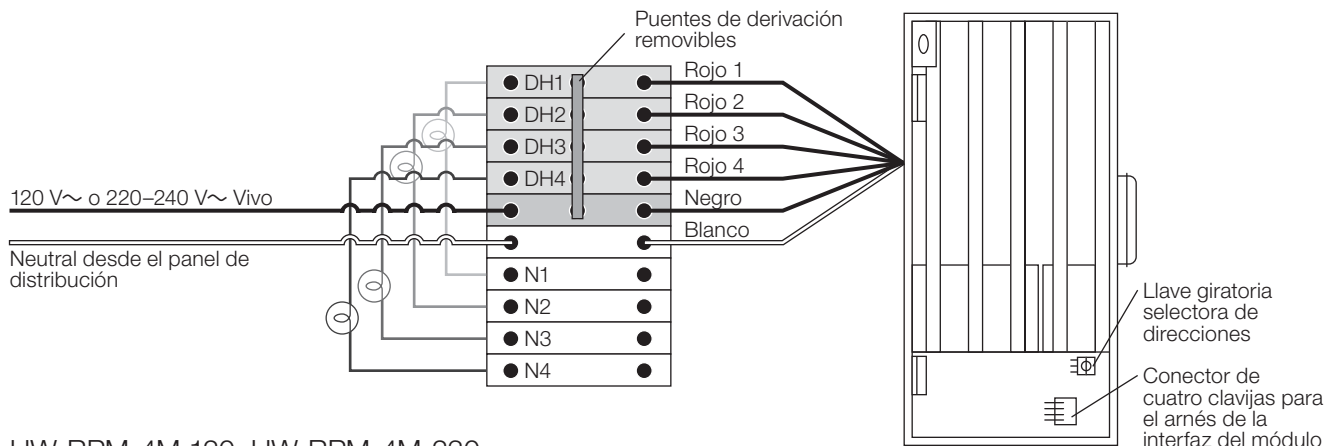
Puentes de derivación removibles

DH1
DH2
DH3
DH4
N1
N2
N3
N4

Rojo 1
Rojo 2
Rojo 3
Rojo 4
Negro
Blanco

120 V∼ o 220–240 V∼ Vivo

Neutral desde el panel de distribución

Llave giratoria selectora de direcciones

Conector de cuatro clavijas para el arnés de la interfaz del módulo

HW-RPM-4M-120, HW-RPM-4M-230